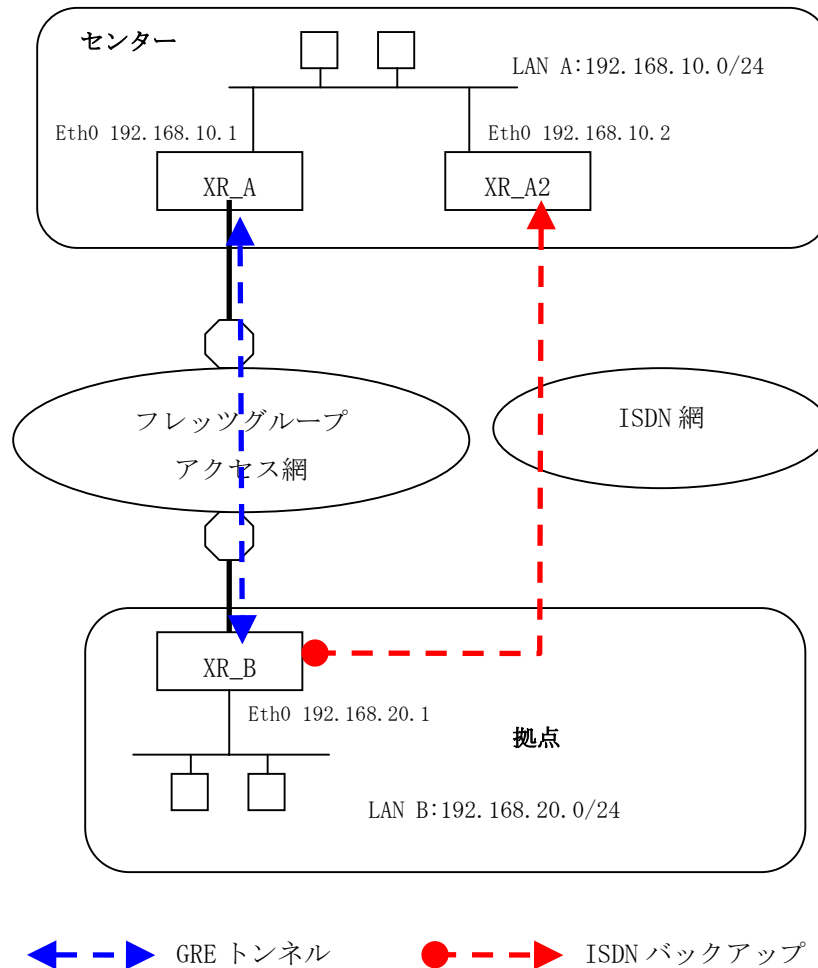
センター

LAN A:192.168.10.0/24

Eth0 192.168.10.1

Eth0 192.168.10.2

XR_A

XR_A2

フレッツグループ

アクセス網

ISDN 網

XR_B

Eth0 192.168.20.1

拠点

LAN B:192.168.20.0/24

GRE トンネル

ISDN バックアップ